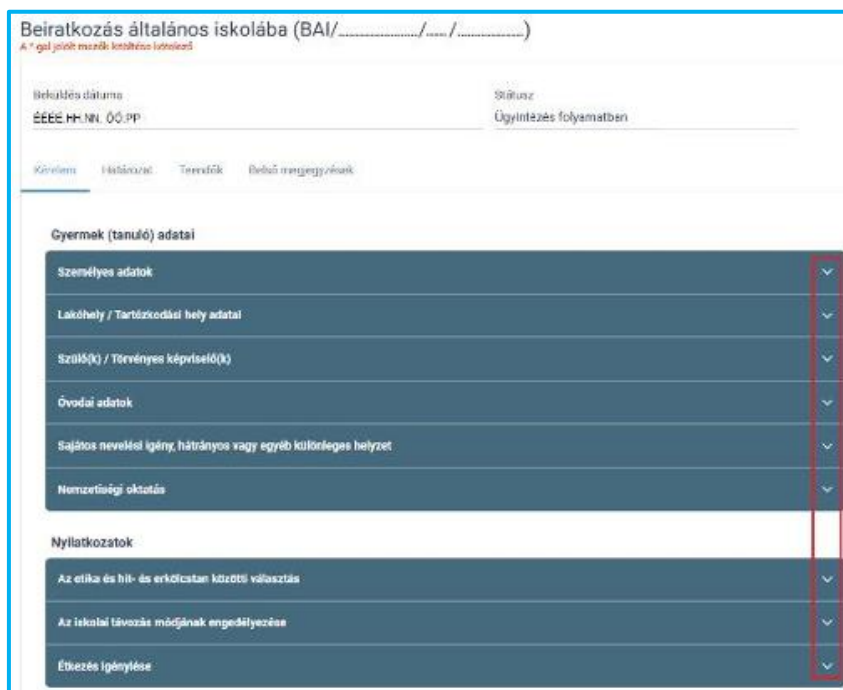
Beiratkozás általános iskolába (BAI/................../...../...............)
A * gal jelölt mezők kitöltése kötelező

Beküldés dátuma
ÉÉÉÉ.HH.NN. ÓÓ:PP

Státusz
Ügyintézés folyamatban

Kérelem Határozat Termékek Belső megjegyzések

Gyermek (tanuló) adatai

Személyes adatok

Lakóhely / Tartózkodási hely adatai

Szülő(k) / Törvényes képviselő(k)

Óvodai adatok

Sajátos nevelési igény, hátrányos vagy egyéb különleges helyzet

Nemzetiségi oktatás

Nyilatkozatok

Az etika és hit- és erkölcstan közötti választás

Az iskolai távozás módjának engedélyezése

Étkezés igénylése